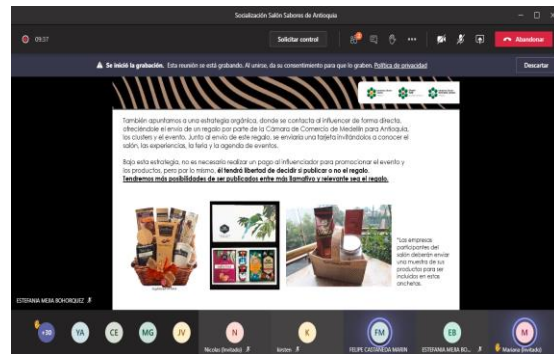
Socialización Salón Sabores de Antioquia

09:07

Solicitar control

Abandonar

Se inició la grabación. Esta reunión se está grabando. Al unirse, da su consentimiento para que lo graben. Política de privacidad

Descartar

También apuntamos a una estrategia orgánica, donde se contacta al influencer de forma directa, ofreciéndole el envío de un regalo por parte de la Cámara de Comercio de Medellín para Antioquia, los clusters y el evento. Junto al envío de este regalo, se enviaría una tarjeta invitándolos a conocer el salón, las experiencias, la feria y la agenda de eventos.

Bajo esta estrategia, no es necesario realizar un pago al influenciador para promocionar el evento y los productos, pero por lo mismo, él tendrá libertad de decidir si publicar o no el regalo. Tendremos más posibilidades de ser publicados entre más llamativo y relevante sea el regalo.

*Las empresas participantes del salón deberán enviar una muestra de sus productos para ser incluidos en estas ancheetas.

ESTEFANIA MEJIA BOHORQUEZ

+30

YA

CE

MG

JV

N

Nicolas (Invitado)

kirsten

FM

FELIPE CASTAÑEDA MARIN

EB

ESTEFANIA MEJIA BO...

M

Mariana (Invitado)